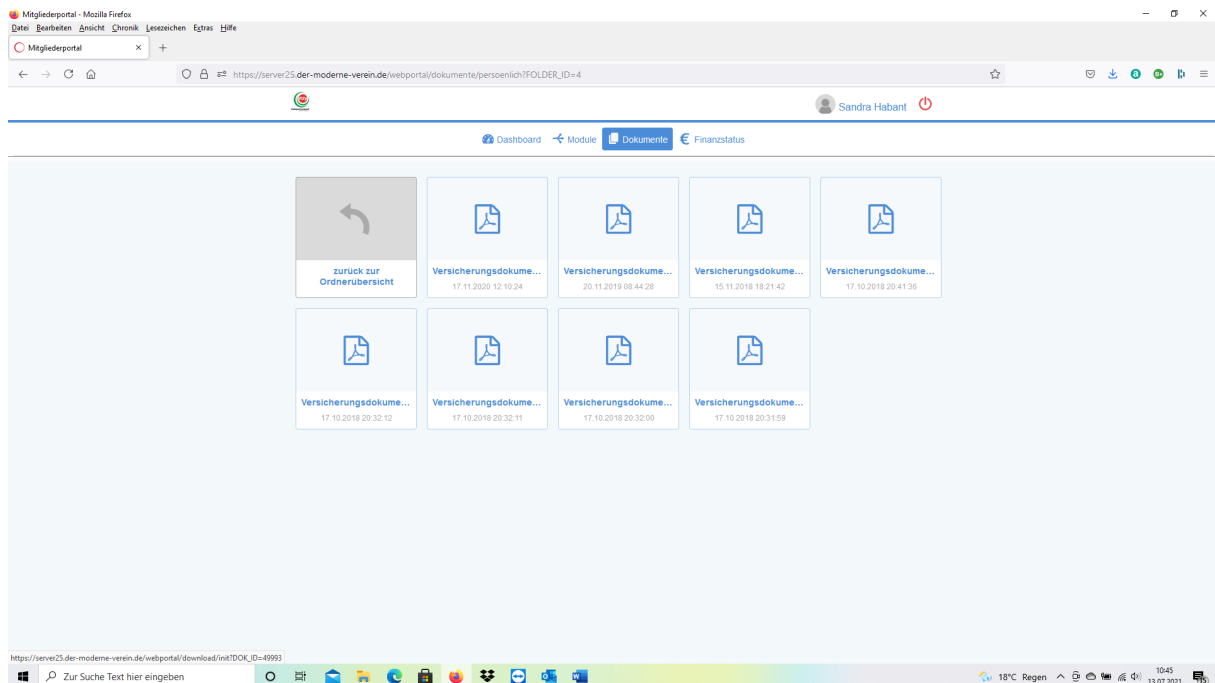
Mitgliederportal - Mozilla Firefox
Datei Bearbeiten Ansicht Chronik Lesezeichen Extras Hilfe
Mitgliederportal ×
https://server25.der-moderne-verein.de/webportal/dokumente/persoenlich?FOLDER_ID=4

Sandra Habant

Dashboard Module Dokumente Finanzstatus

zurück zur Ordnerübersicht

Versicherungsdokume...
17.11.2020 12:10:24

Versicherungsdokume...
20.11.2019 08:44:28

Versicherungsdokume...
15.11.2018 18:21:42

Versicherungsdokume...
17.10.2018 20:41:36

Versicherungsdokume...
17.10.2018 20:32:12

Versicherungsdokume...
17.10.2018 20:32:11

Versicherungsdokume...
17.10.2018 20:32:00

Versicherungsdokume...
17.10.2018 20:31:59

https://server25.der-moderne-verein.de/webportal/download/init?DOK_ID=49993

Zur Suche Text hier eingeben

18°C Regen 10:45 13.07.2021